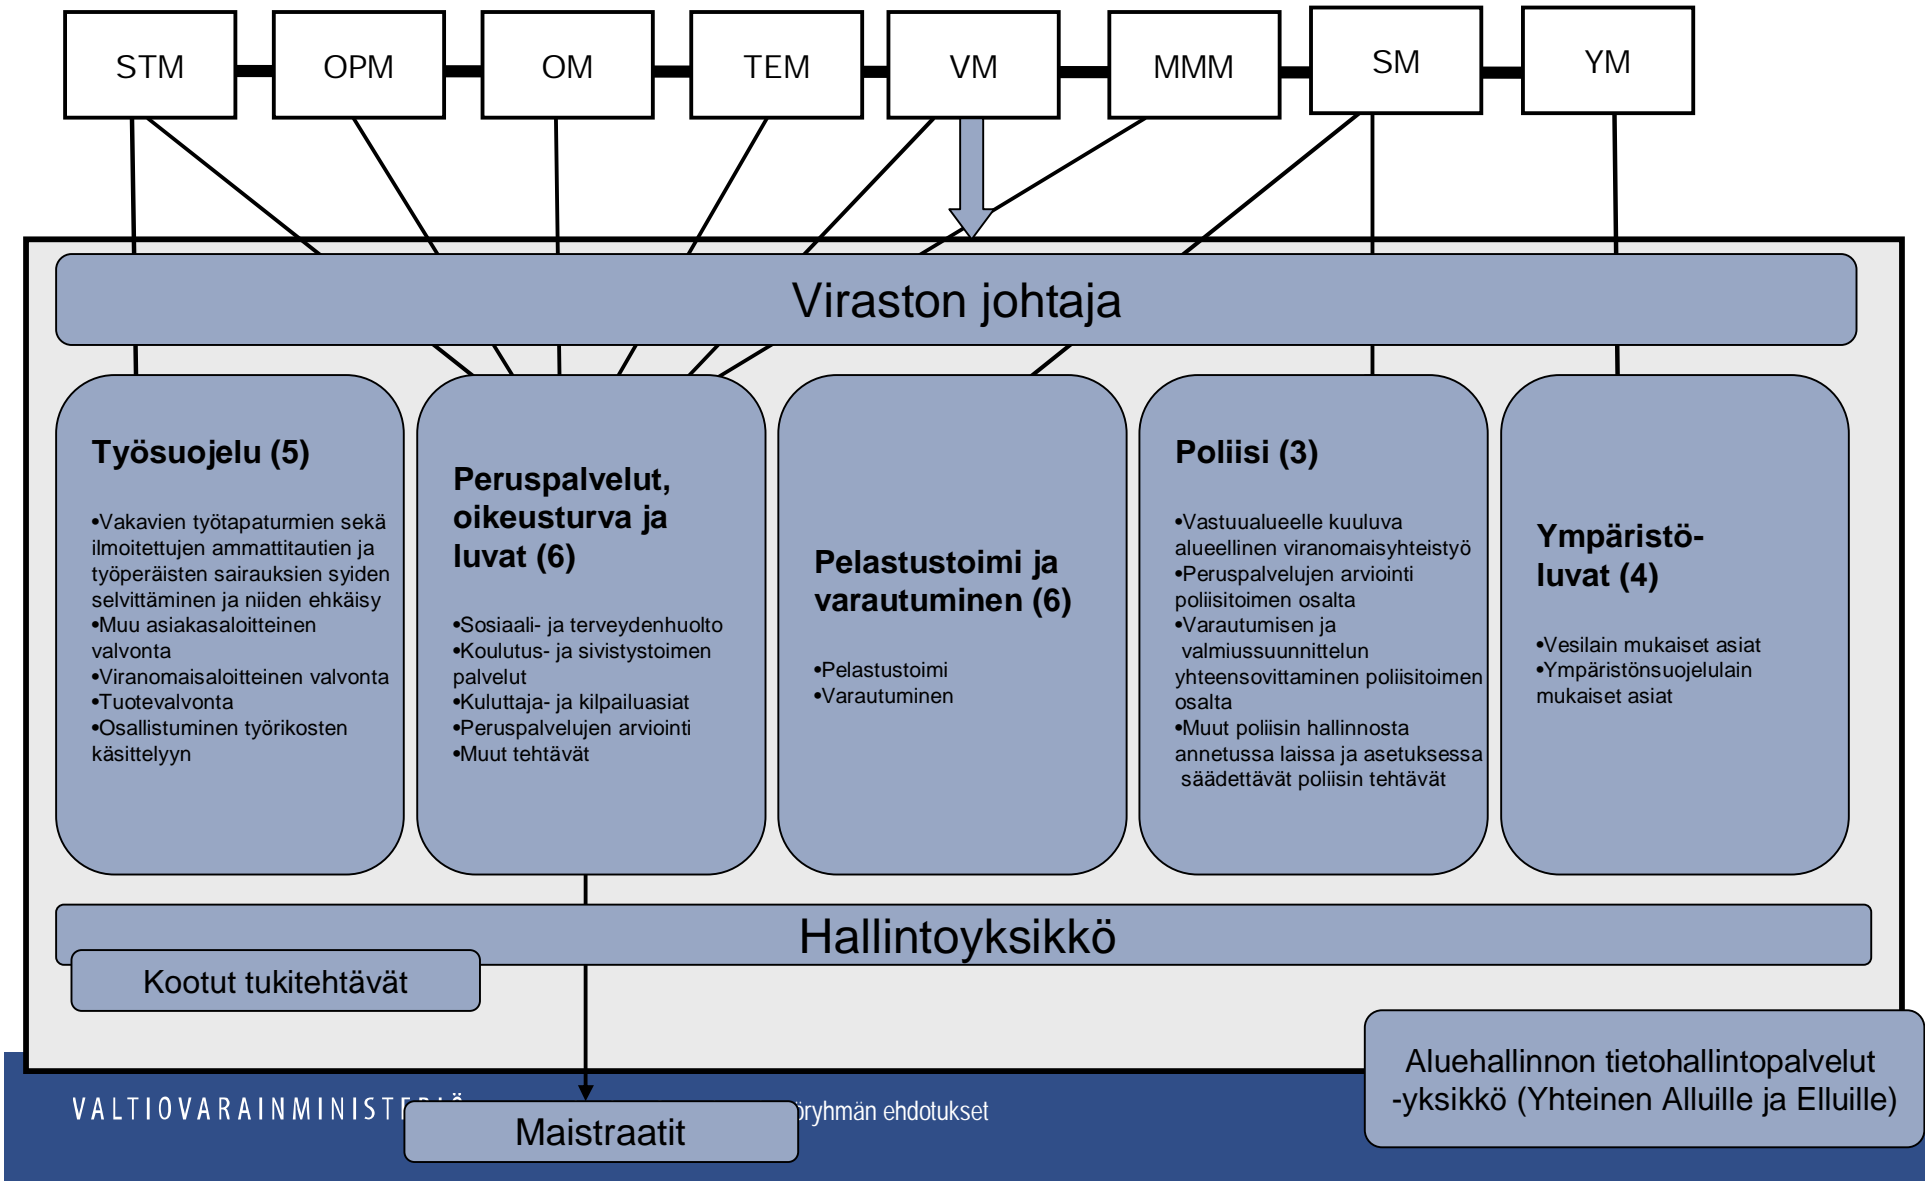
STM
OPM
OM
TEM
VM
MMM
SM
YM

Viraston johtaja

Työsuojelu (5)

•Vakavien työtapaturmien sekä ilmoitettujen ammattitautien ja työperäisten sairauksien syiden selvittäminen ja niiden ehkäisy
•Muu asiakasaloitteinen valvonta
•Viranomaisaloitteinen valvonta
•Tuotevalvonta
•Osallistuminen työrikosten käsittelyyn

Peruspalvelut, oikeusturva ja luvat (6)

•Sosiaali- ja terveydenhuolto
•Koulutus- ja sivistystoimen palvelut
•Kuluttaja- ja kilpailuasiat
•Peruspalvelujen arviointi
•Muut tehtävät

Pelastustoimi ja varautuminen (6)

•Pelastustoimi
•Varautuminen

Poliisi (3)

•Vastuualueelle kuuluva alueellinen viranomaisyhteistyö
•Peruspalvelujen arviointi poliisitoimen osalta
•Varautumisen ja valmiussuunnittelun yhteensovittaminen poliisitoimen osalta
•Muut poliisin hallinnosta annetussa laissa ja asetuksessa säädettävät poliisin tehtävät

Ympäristö-luvat (4)

•Vesilain mukaiset asiat
•Ympäristönsuojelulain mukaiset asiat

Hallintoyksikkö

Kootut tukitehtävät

VALTIOVARAINMINIST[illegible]

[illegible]öryhmän ehdotukset

Maistraatit

Aluehallinnon tietohallintopalvelut -yksikkö (Yhteinen Alluille ja Elluille)